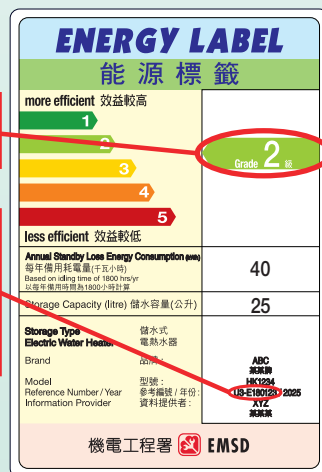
ENERGY LABEL
能源標籤

more efficient 效益較高

1
2
3
4
5

less efficient 效益較低

Grade 2 級

Annual Standby Loss Energy Consumption (kWh)
每年備用耗電量(千瓦小時)
Based on idling time of 1800 hrs/yr
以每年備用時間為1800小時計算

40

Storage Capacity (litre) 儲水容量(公升)

25

| Storage Type Electric Water Heater | 儲水式 電熱水器 | |
|---|---|---|
| Brand | 品牌: | ABC 某某牌 |
| Model | 型號: | HK1234 |
| Reference Number / Year | 參考編號 / 年份: | U3-E180123 / 2025 |
| Information Provider | 資料提供者: | XYZ 某某某 |

機電工程署 EMSD